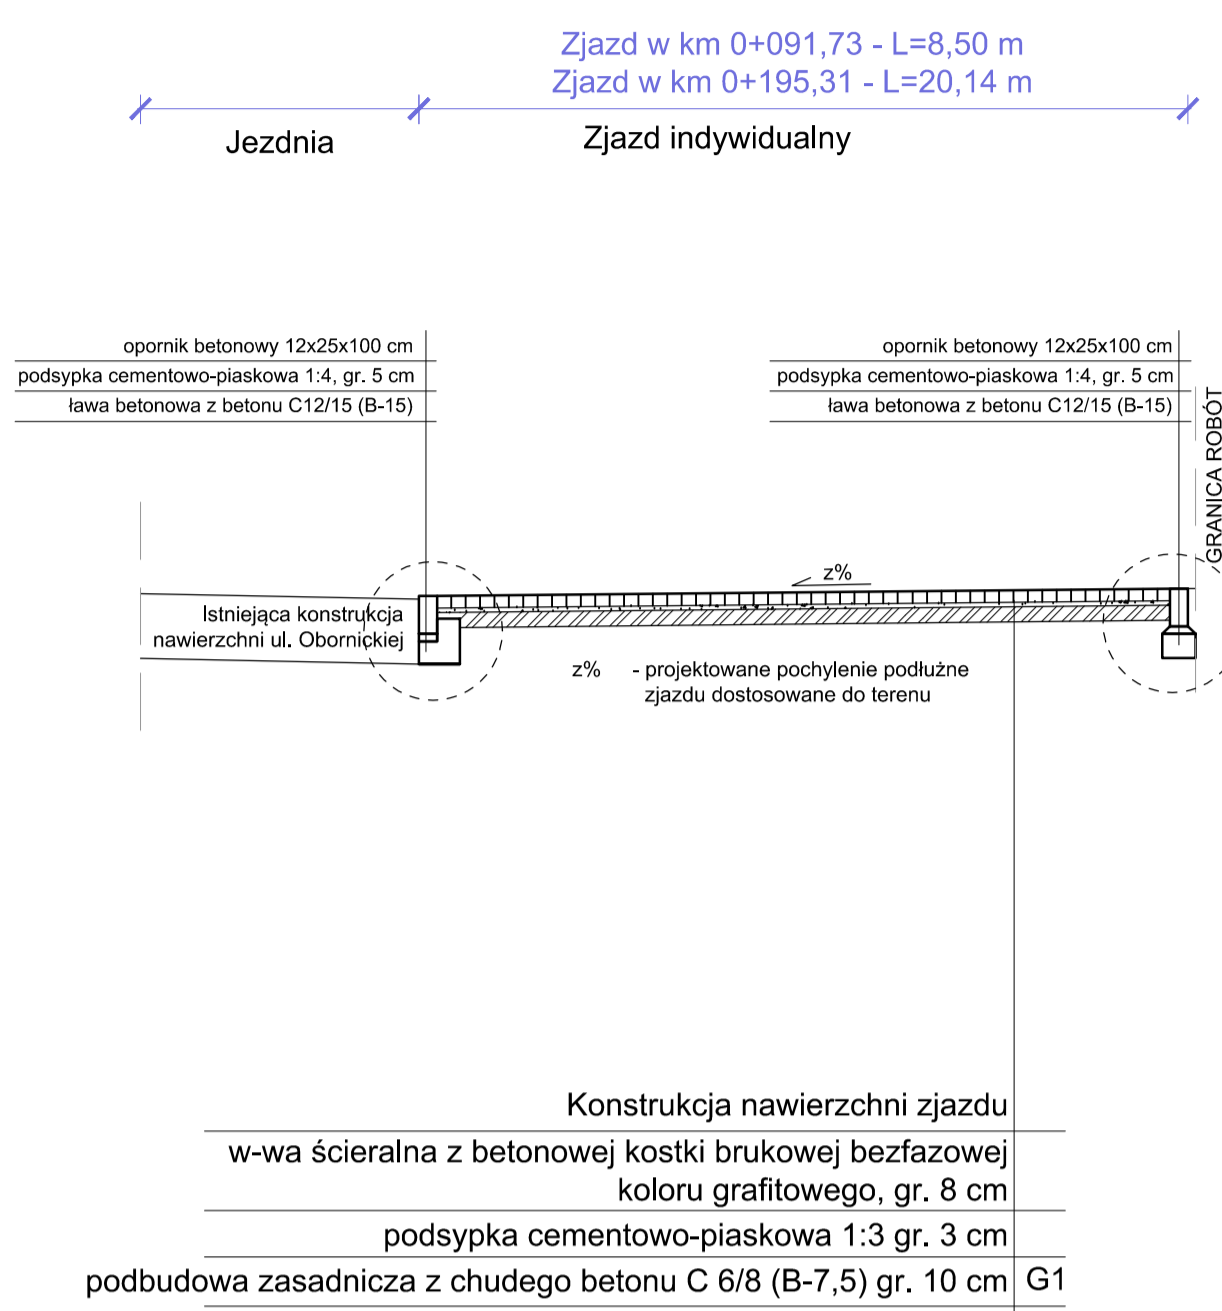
Zjazd w km 0+091,73 - L=8,50 m
Zjazd w km 0+195,31 - L=20,14 m

Jezdnia

Zjazd indywidualny

opornik betonowy 12x25x100 cm
podsypka cementowo-piaskowa 1:4, gr. 5 cm
ława betonowa z betonu C12/15 (B-15)

opornik betonowy 12x25x100 cm
podsypka cementowo-piaskowa 1:4, gr. 5 cm
ława betonowa z betonu C12/15 (B-15)

GRANICA ROBÓT

z%

Istniejąca konstrukcja nawierzchni ul. Obornickiej

z% - projektowane pochylenie podłużne zjazdu dostosowane do terenu

Konstrukcja nawierzchni zjazdu

w-wa ścieralna z betonowej kostki brukowej bezfazowej koloru grafitowego, gr. 8 cm

podsypka cementowo-piaskowa 1:3 gr. 3 cm

podbudowa zasadnicza z chudego betonu C 6/8 (B-7,5) gr. 10 cm G1